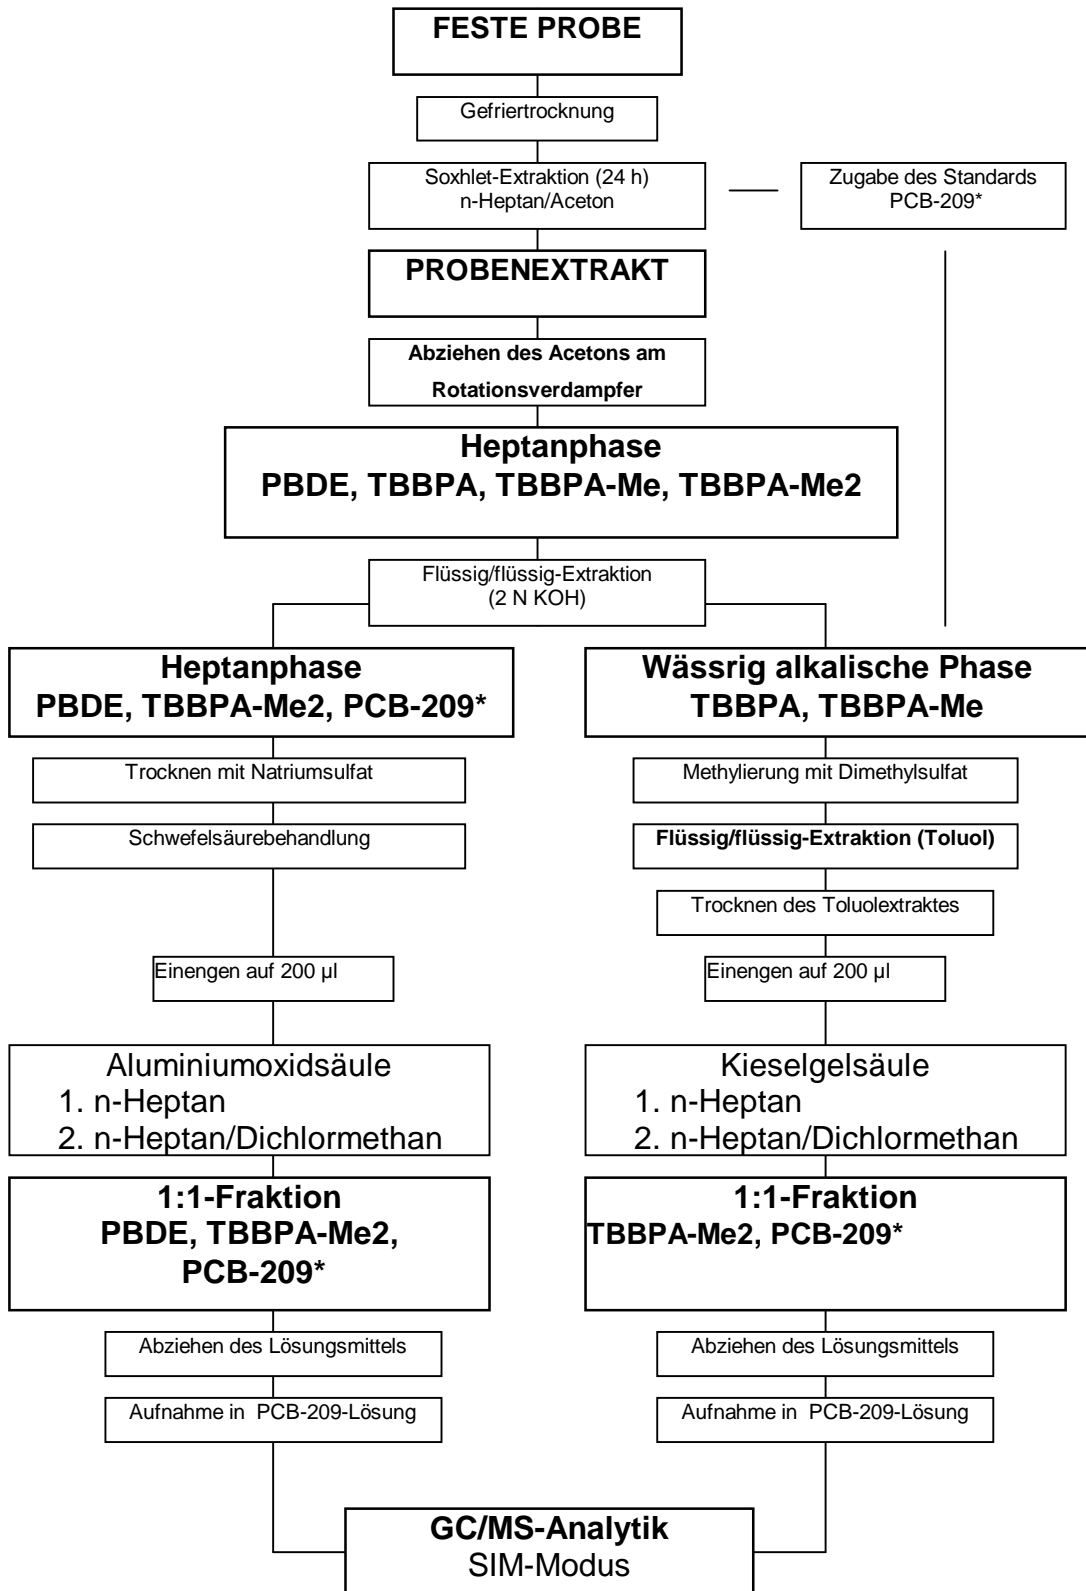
FESTE PROBE

Gefriertrocknung

Soxhlet-Extraktion (24 h)
n-Heptan/Aceton

Zugabe des Standards
PCB-209*

PROBENEXTRAKT

Abziehen des Acetons am Rotationsverdampfer

Heptanphase
PBDE, TBBPA, TBBPA-Me, TBBPA-Me2

Flüssig/flüssig-Extraktion
(2 N KOH)

Heptanphase
PBDE, TBBPA-Me2, PCB-209*

Trocknen mit Natriumsulfat

Schwefelsäurebehandlung

Einengen auf 200 µl

Aluminiumoxidsäule
1. n-Heptan
2. n-Heptan/Dichlormethan

1:1-Fraktion
PBDE, TBBPA-Me2, PCB-209*

Abziehen des Lösungsmittels

Aufnahme in PCB-209-Lösung

Wässrig alkalische Phase
TBBPA, TBBPA-Me

Methylierung mit Dimethylsulfat

Flüssig/flüssig-Extraktion (Toluol)

Trocknen des Toluolextraktes

Einengen auf 200 µl

Kieselgelsäule
1. n-Heptan
2. n-Heptan/Dichlormethan

1:1-Fraktion
TBBPA-Me2, PCB-209*

Abziehen des Lösungsmittels

Aufnahme in PCB-209-Lösung

GC/MS-Analytik
SIM-Modus